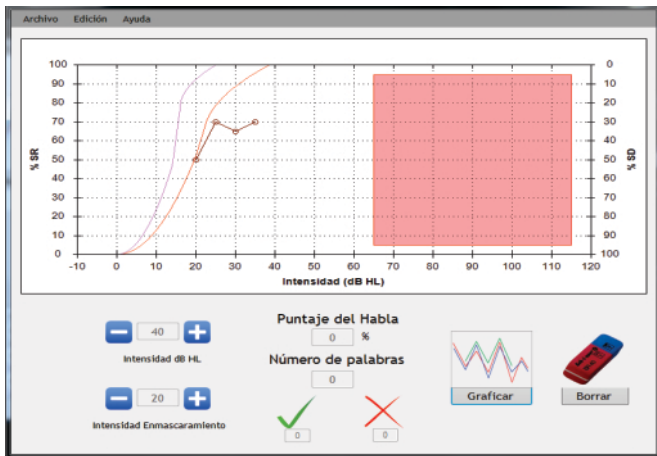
Archivo Edición Ayuda

100 90 80 70 60 50 40 30 20 10 0

% SR

0 10 20 30 40 50 60 70 80 90 100

% SD

-10 0 10 20 30 40 50 60 70 80 90 100 110 120

Intensidad (dB HL)

Puntaje del Habla

0 %

Número de palabras

0

40

Intensidad dB HL

20

Intensidad Enmascaramiento

0

0

Graficar

Borrar